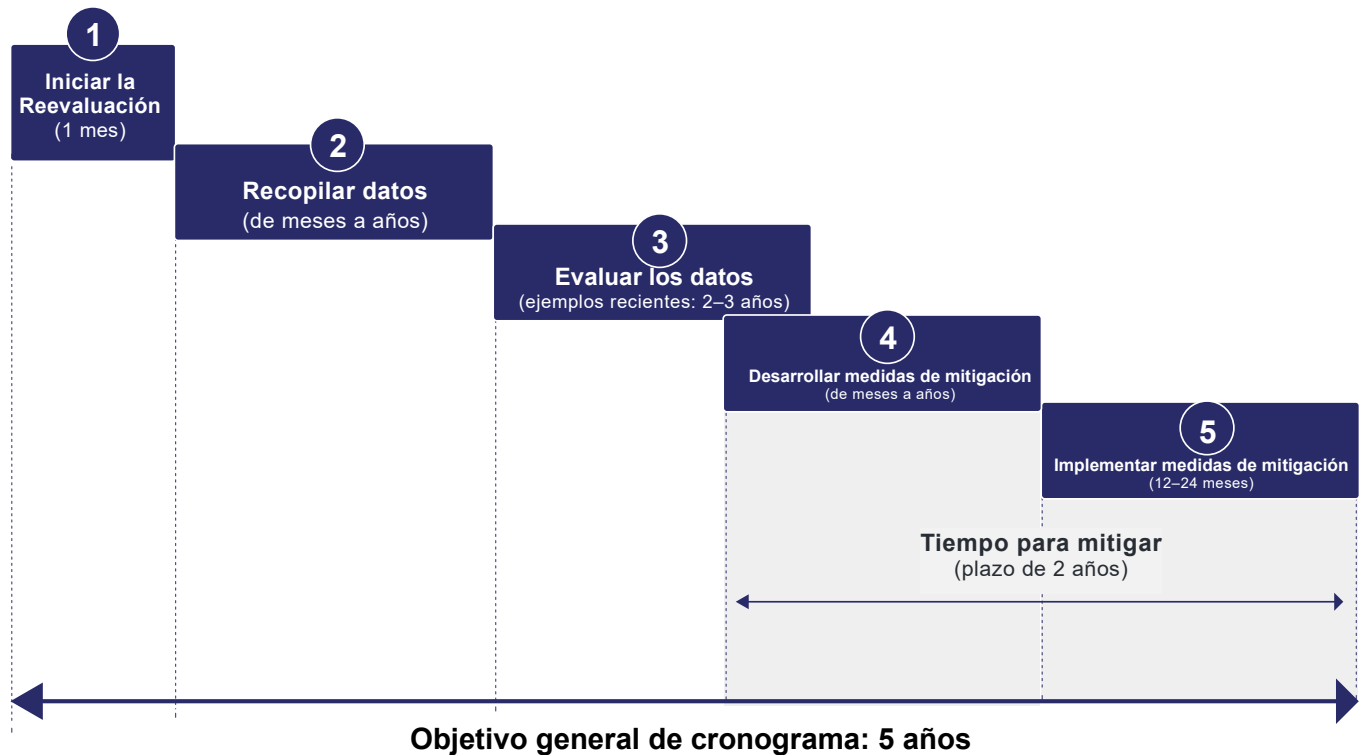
1
Iniciar la Reevaluación
(1 mes)

2
Recopilar datos
(de meses a años)

3
Evaluar los datos
(ejemplos recientes: 2–3 años)

4
Desarrollar medidas de mitigación
(de meses a años)

5
Implementar medidas de mitigación
(12–24 meses)

Tiempo para mitigar
(plazo de 2 años)

Objetivo general de cronograma: 5 años